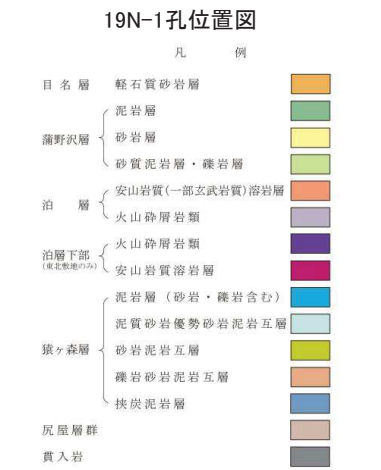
19N-1孔位置図

凡　例

目名層　軽石質砂岩層

蒲野沢層　泥岩層
砂岩層
砂質泥岩層・礫岩層

泊　層　安山岩質(一部玄武岩質)溶岩層
火山砕屑岩類

泊層下部 (東北敷地のみ)　火山砕屑岩類
安山岩質溶岩層

猿ヶ森層　泥岩層（砂岩・礫岩含む）
泥質砂岩優勢砂岩泥岩互層
砂岩泥岩互層
礫岩砂岩泥岩互層
挟炭泥岩層

尻屋層群

貫入岩